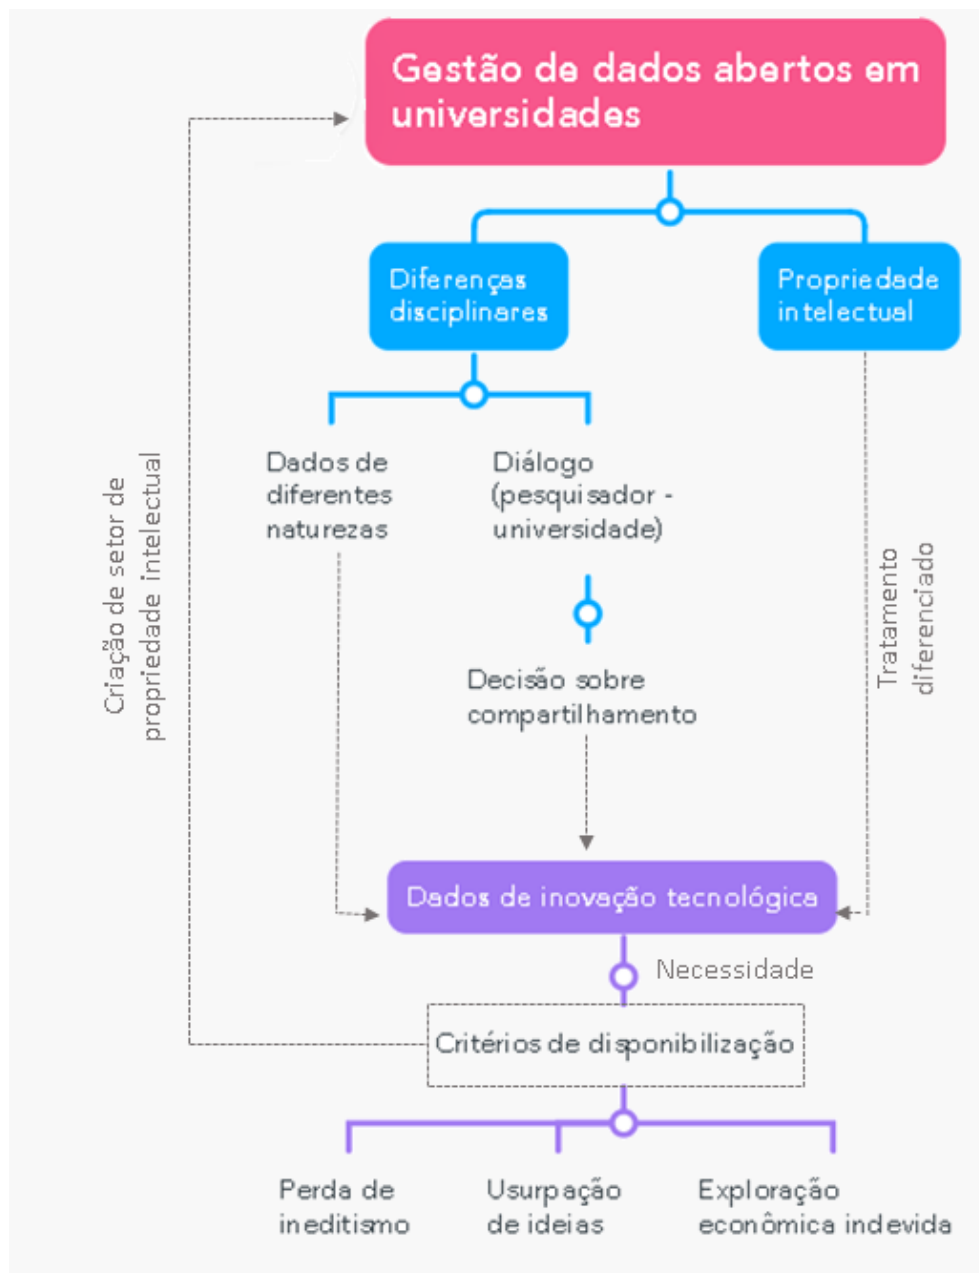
Gestão de dados abertos em universidades

Diferenças disciplinares

Propriedade intelectual

Dados de diferentes naturezas

Diálogo (pesquisador - universidade)

Decisão sobre compartilhamento

Criação de setor de propriedade intelectual

Tratamento diferenciado

Dados de inovação tecnológica

Necessidade

Critérios de disponibilização

Perda de ineditismo

Usurpação de ideias

Exploração econômica indevida